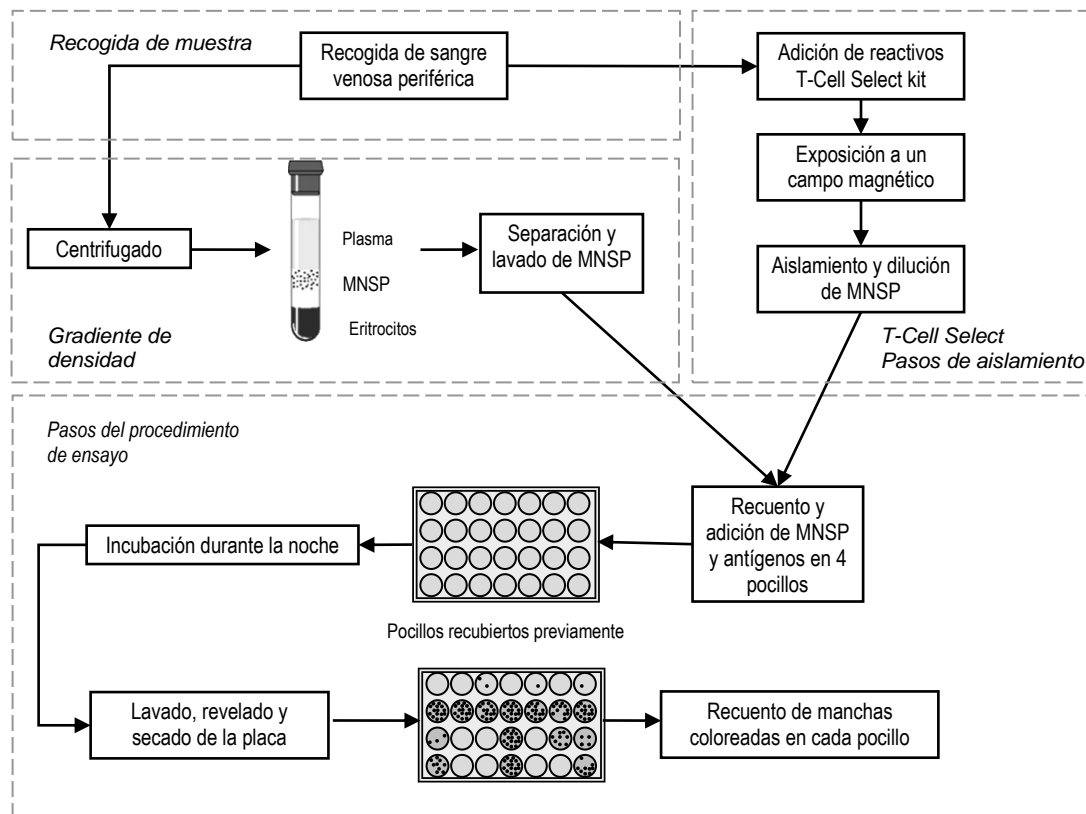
Recogida de muestra

Recogida de sangre venosa periférica

Adición de reactivos T-Cell Select kit

Exposición a un campo magnético

Aislamiento y dilución de MNSP

T-Cell Select
Pasos de aislamiento

Centrifugado

Plasma

MNSP

Eritrocitos

Separación y lavado de MNSP

Gradiente de densidad

Pasos del procedimiento de ensayo

Recuento y adición de MNSP y antígenos en 4 pocillos

Incubación durante la noche

Pocillos recubiertos previamente

Lavado, revelado y secado de la placa

Recuento de manchas coloreadas en cada pocillo